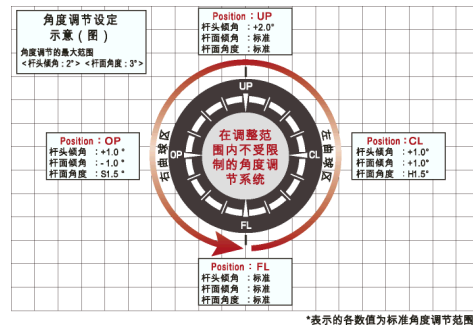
角度调节设定
示意（图）

角度调节的最大范围
＜杆头倾角：2°＞ ＜杆面角度：3°＞

Position：UP
杆头倾角 ：+2.0°
杆面倾角 ：标准
杆面角度 ：标准

Position：OP
杆头倾角 ：+1.0°
杆面倾角 ：-1.0°
杆面角度 ：S1.5°

Position：CL
杆头倾角 ：+1.0°
杆面倾角 ：+1.0°
杆面角度 ：H1.5°

UP
OP
CL
FL
右曲球风
左曲球风

在调整范围内不受限制的角度调节系统

Position：FL
杆头倾角 ：标准
杆面倾角 ：标准
杆面角度 ：标准

*表示的各数值为标准角度调节范围